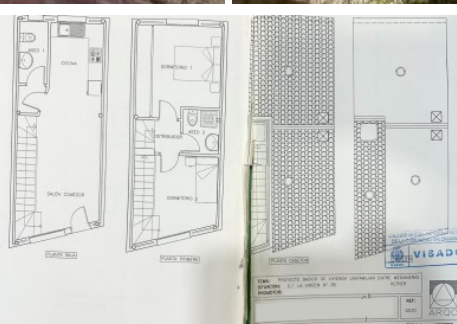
ASEO 1
COCINA
SALÓN COMEDOR
PLANTA BAJA
DORMITORIO 1
ASEO 2
DISTRIBUIDOR
DORMITORIO 2
PLANTA PRIMERA
PLANTA CUBIERTA
VISADO
TEMA: PROYECTO BASICO DE VIVIENDA UNIFAMILIAR ENTRE MEDIANERAS
SITUACION: C/ LA IGLESIA Nº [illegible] ELCHE
PROMOTOR:
REF:
ARQ